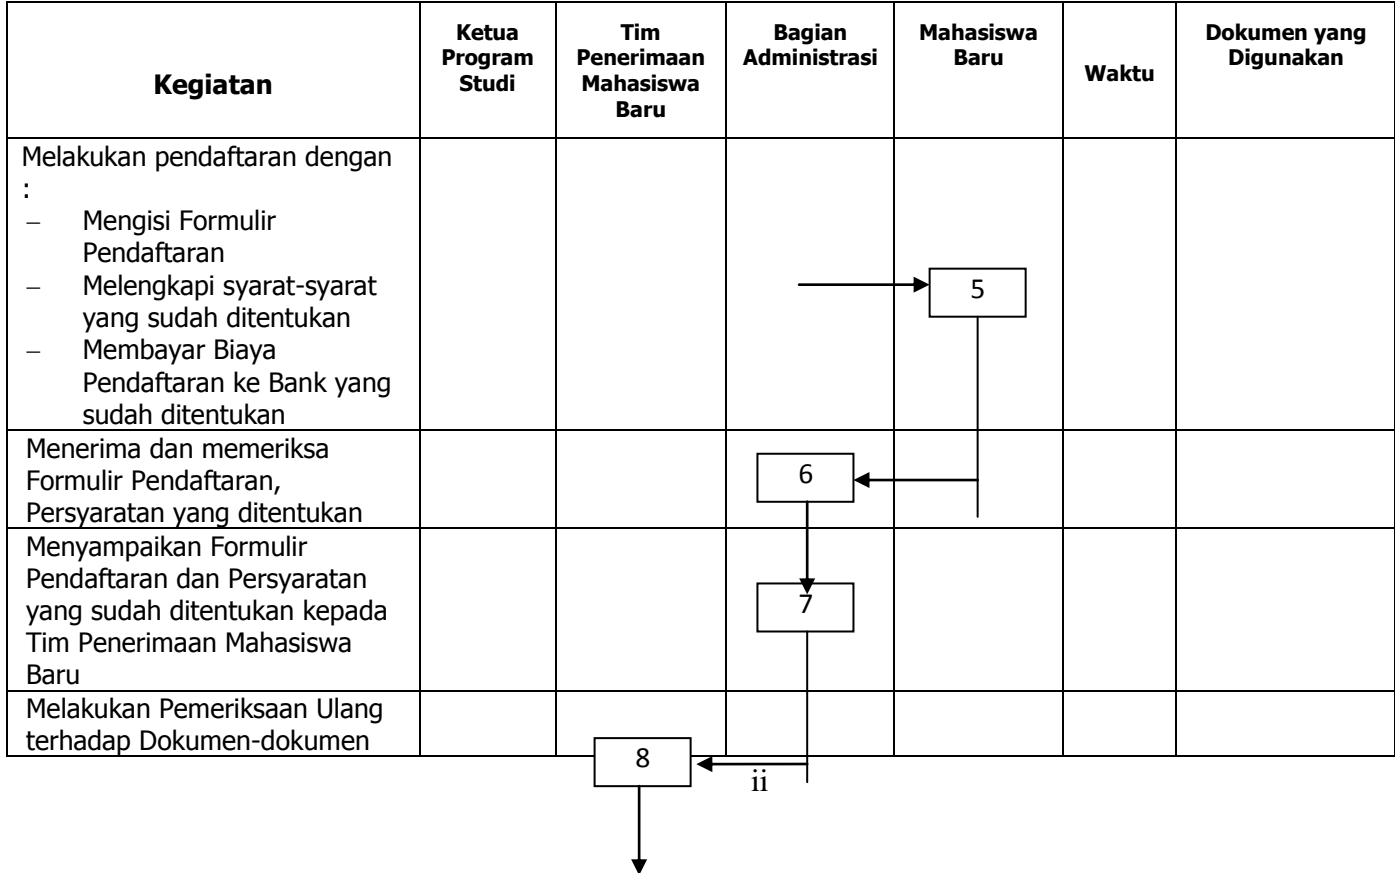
| Kegiatan | Ketua Program Studi | Tim Penerimaan Mahasiswa Baru | Bagian Administrasi | Mahasiswa Baru | Waktu | Dokumen yang Digunakan |
|---|---|---|---|---|---|---|
| Melakukan pendaftaran dengan : – Mengisi Formulir Pendaftaran – Melengkapi syarat-syarat yang sudah ditentukan – Membayar Biaya Pendaftaran ke Bank yang sudah ditentukan | | | | 5 | | |
| Menerima dan memeriksa Formulir Pendaftaran, Persyaratan yang ditentukan | | | 6 | | | |
| Menyampaikan Formulir Pendaftaran dan Persyaratan yang sudah ditentukan kepada Tim Penerimaan Mahasiswa Baru | | | 7 | | | |
| Melakukan Pemeriksaan Ulang terhadap Dokumen-dokumen | | 8 | | | | |

ii